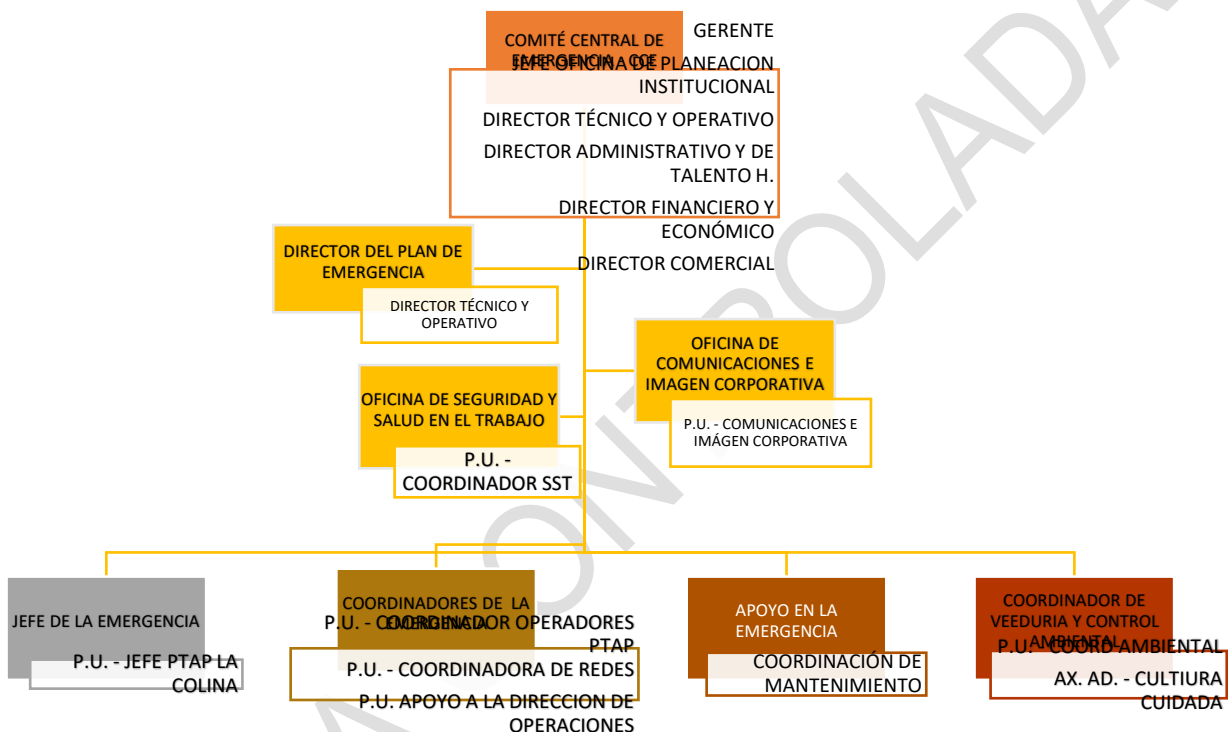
COMITÉ CENTRAL DE EMERGENCIA - CCE

GERENTE
JEFE OFICINA DE PLANEACION INSTITUCIONAL
DIRECTOR TÉCNICO Y OPERATIVO
DIRECTOR ADMINISTRATIVO Y DE TALENTO H.
DIRECTOR FINANCIERO Y ECONÓMICO
DIRECTOR COMERCIAL

DIRECTOR DEL PLAN DE EMERGENCIA
DIRECTOR TÉCNICO Y OPERATIVO

OFICINA DE COMUNICACIONES E IMAGEN CORPORATIVA
P.U. - COMUNICACIONES E IMÁGEN CORPORATIVA

OFICINA DE SEGURIDAD Y SALUD EN EL TRABAJO
P.U. - COORDINADOR SST

JEFE DE LA EMERGENCIA
P.U. - JEFE PTAP LA COLINA

COORDINADORES DE LA EMERGENCIA
P.U. - COORDINADOR OPERADORES PTAP
P.U. - COORDINADORA DE REDES
P.U. APOYO A LA DIRECCION DE OPERACIONES

APOYO EN LA EMERGENCIA
COORDINACIÓN DE MANTENIMIENTO

COORDINADOR DE VEEDURIA Y CONTROL AMBIENTAL
P.U. - COORD AMBIENTAL
AX. AD. - CULTIURA CUIDADA